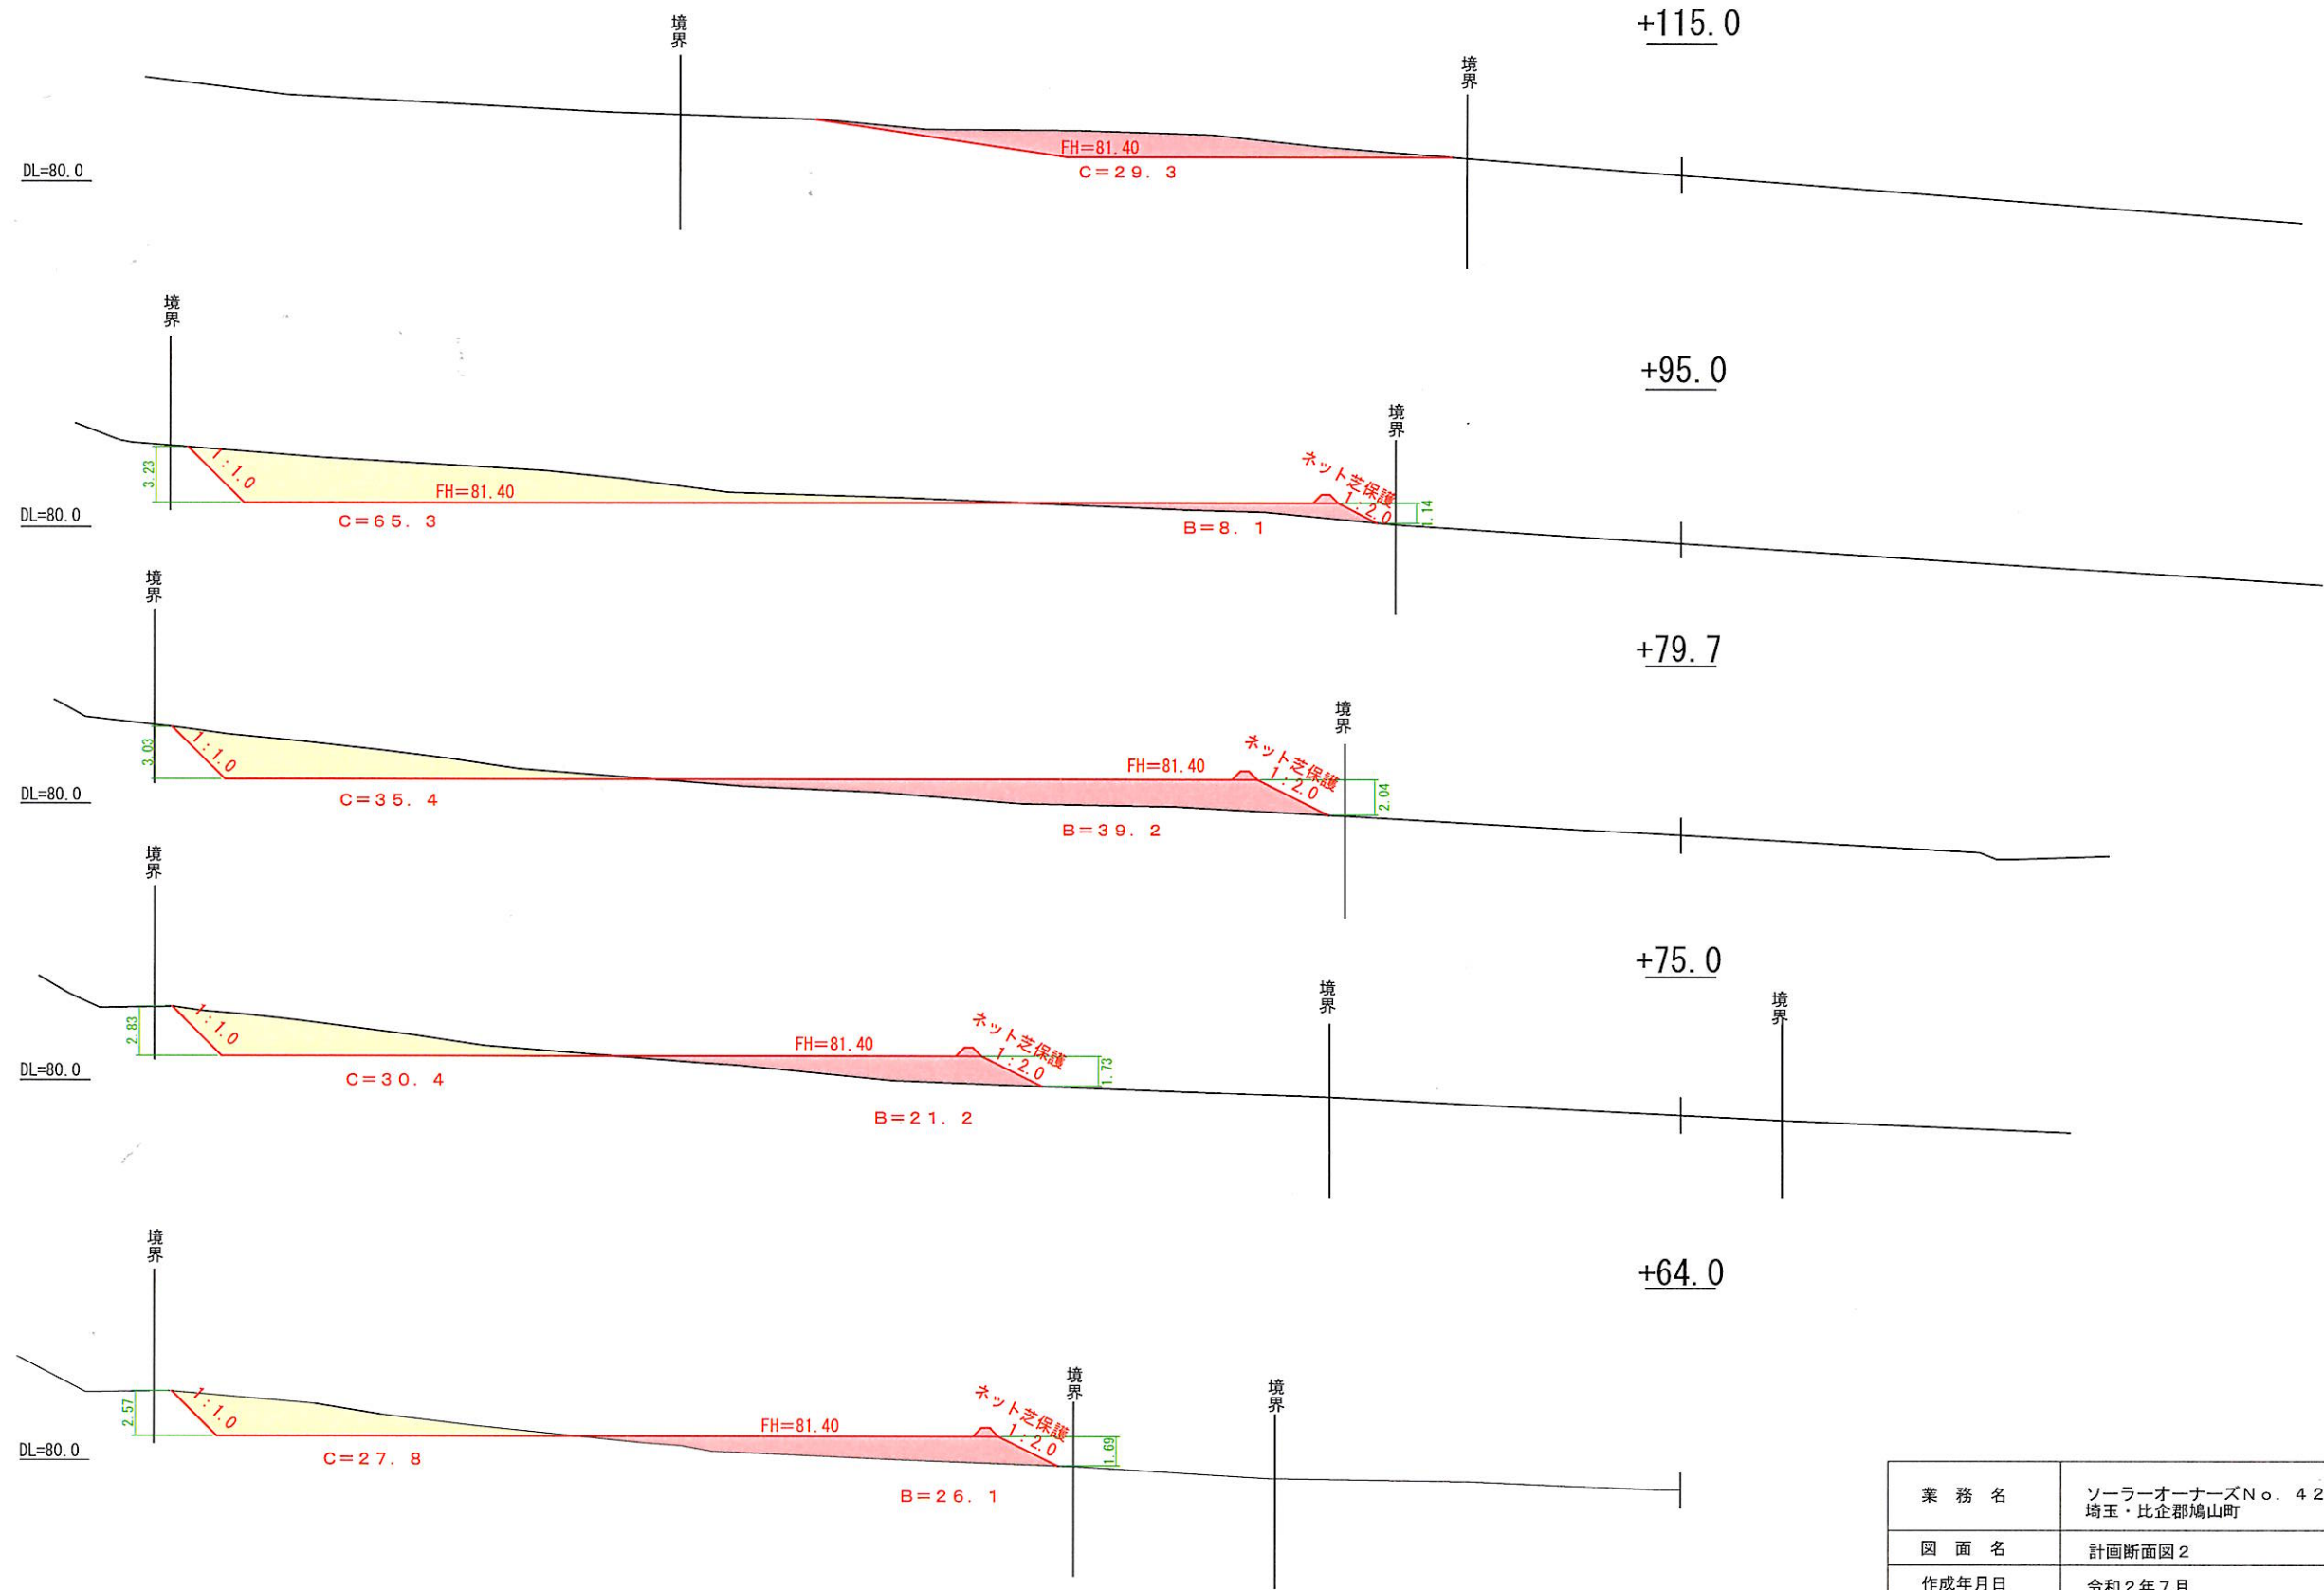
+115.0

境界

境界

DL=80.0

FH=81.40

C＝２９．３

境界

+95.0

境界

3.23

1:1.0

FH=81.40

ネット芝保護

1:2.0

1.14

DL=80.0

C＝６５．３

B＝８．１

境界

+79.7

境界

3.03

1:1.0

FH=81.40

ネット芝保護

1:2.0

2.04

DL=80.0

C＝３５．４

B＝３９．２

境界

+75.0

境界

境界

2.83

1:1.0

FH=81.40

ネット芝保護

1:2.0

1.73

DL=80.0

C＝３０．４

B＝２１．２

境界

+64.0

境界

境界

2.57

1:1.0

FH=81.40

ネット芝保護

1:2.0

1.69

DL=80.0

C＝２７．８

B＝２６．１

| 業務名 | ソーラーオーナーズＮｏ．４２ 埼玉・比企郡鳩山町 |
|---|---|
| 図面名 | 計画断面図２ |
| 作成年月日 | 令和２年７月 |